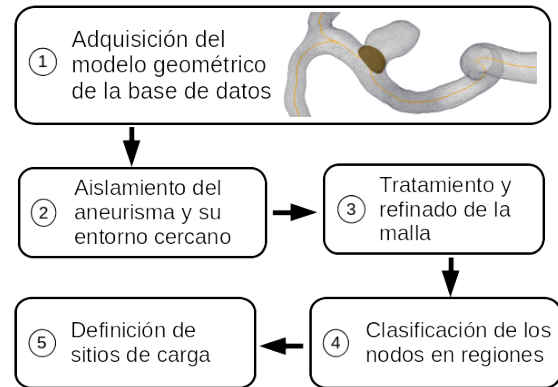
1 Adquisición del modelo geométrico de la base de datos

2 Aislamiento del aneurisma y su entorno cercano

3 Tratamiento y refinado de la malla

4 Clasificación de los nodos en regiones

5 Definición de sitios de carga